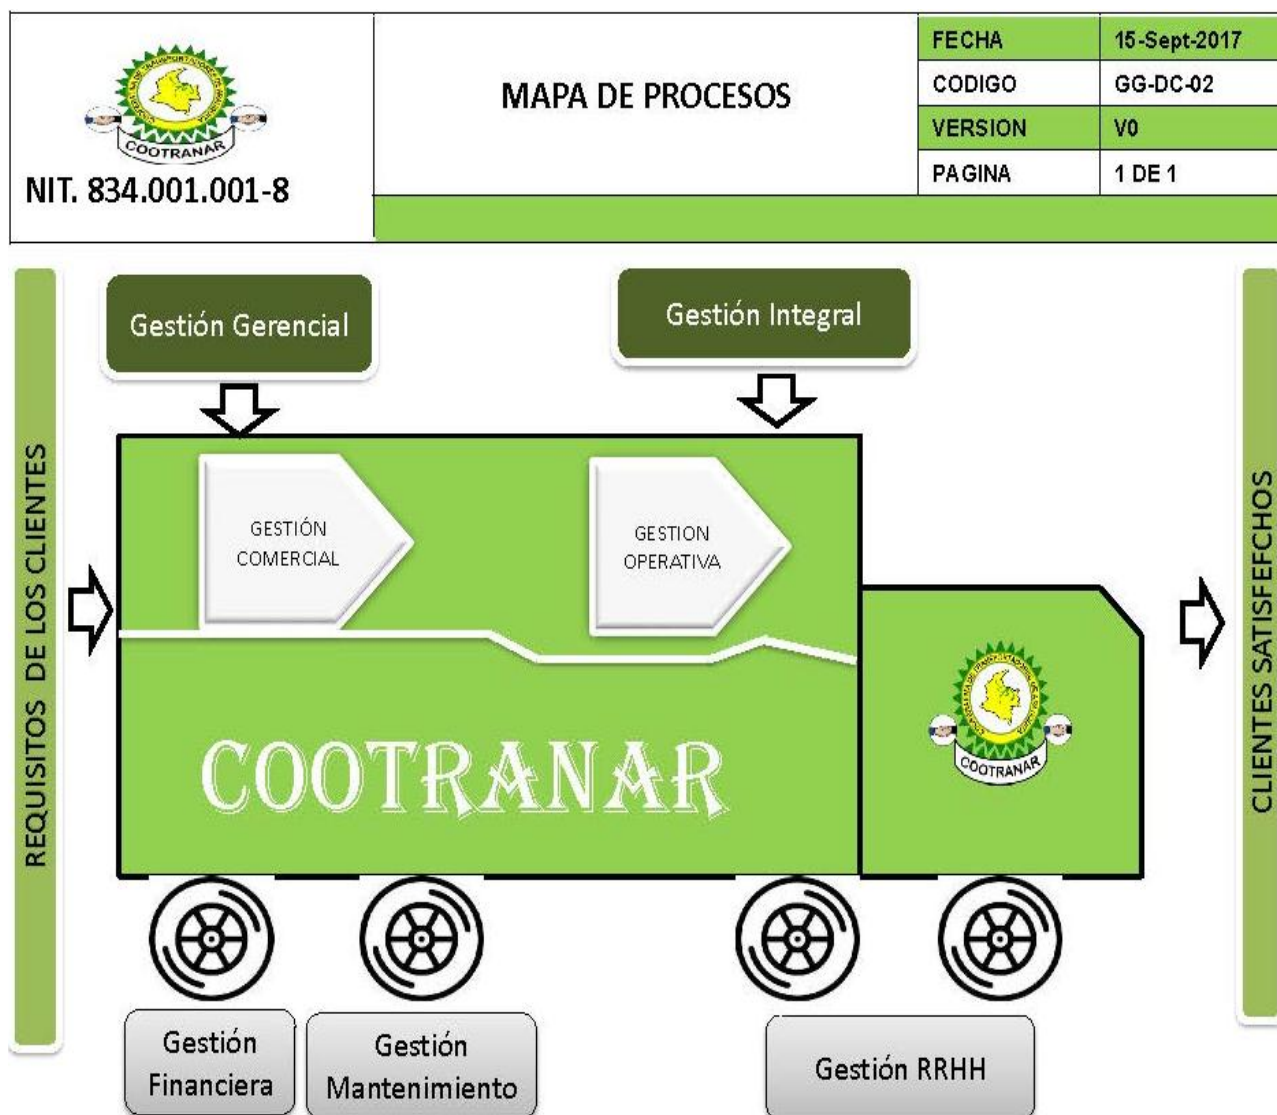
COOTRANAR

NIT. 834.001.001-8

MAPA DE PROCESOS

| FECHA | 15-Sept-2017 |
|---|---|
| CODIGO | GG-DC-02 |
| VERSION | V0 |
| PAGINA | 1 DE 1 |

REQUISITOS DE LOS CLIENTES

Gestión Gerencial

Gestión Integral

GESTIÓN COMERCIAL

GESTION OPERATIVA

COOTRANAR

COOTRANAR

CLIENTES SATISFEFCHOS

Gestión Financiera

Gestión Mantenimiento

Gestión RRHH